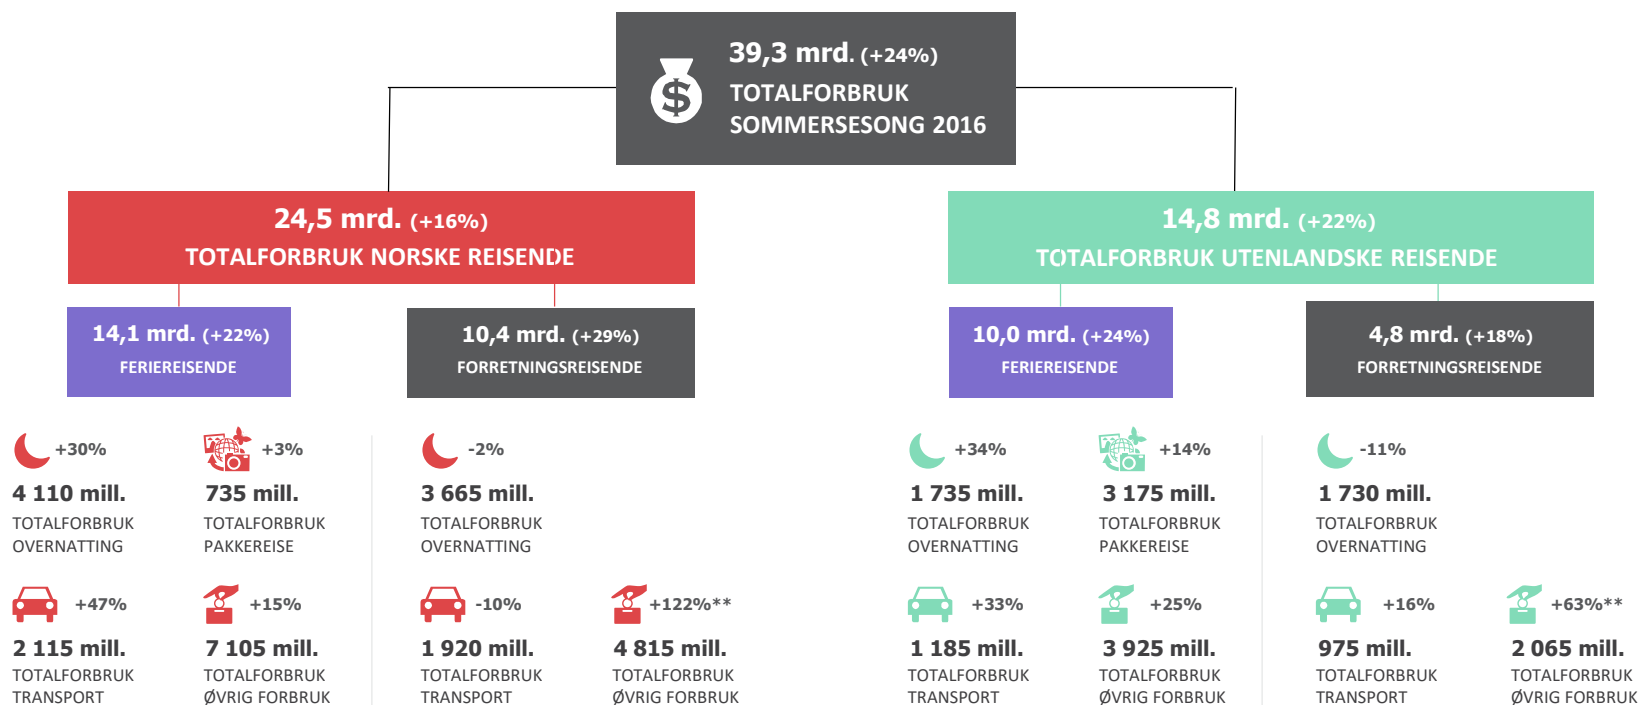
39,3 mrd. (+24%)
TOTALFORBRUK
SOMMERSESONG 2016

24,5 mrd. (+16%)
TOTALFORBRUK NORSKE REISENDE

14,8 mrd. (+22%)
TOTALFORBRUK UTENLANDSKE REISENDE

14,1 mrd. (+22%)
FERIEREISENDE

10,4 mrd. (+29%)
FORRETNINGSREISENDE

10,0 mrd. (+24%)
FERIEREISENDE

4,8 mrd. (+18%)
FORRETNINGSREISENDE

+30%
4 110 mill.
TOTALFORBRUK OVERNATTING

+3%
735 mill.
TOTALFORBRUK PAKKEREISE

-2%
3 665 mill.
TOTALFORBRUK OVERNATTING

+34%
1 735 mill.
TOTALFORBRUK OVERNATTING

+14%
3 175 mill.
TOTALFORBRUK PAKKEREISE

-11%
1 730 mill.
TOTALFORBRUK OVERNATTING

+47%
2 115 mill.
TOTALFORBRUK TRANSPORT

+15%
7 105 mill.
TOTALFORBRUK ØVRIG FORBRUK

-10%
1 920 mill.
TOTALFORBRUK TRANSPORT

+122%**
4 815 mill.
TOTALFORBRUK ØVRIG FORBRUK

+33%
1 185 mill.
TOTALFORBRUK TRANSPORT

+25%
3 925 mill.
TOTALFORBRUK ØVRIG FORBRUK

+16%
975 mill.
TOTALFORBRUK TRANSPORT

+63%**
2 065 mill.
TOTALFORBRUK ØVRIG FORBRUK